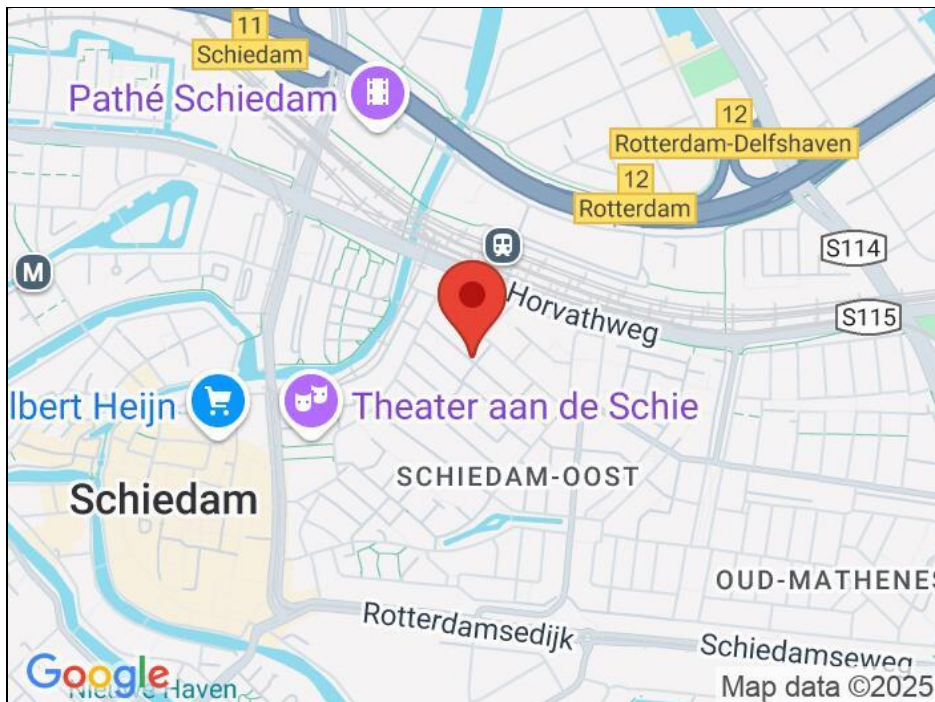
11
Schiedam
Pathé Schiedam
12
Rotterdam-Delfshaven
12
Rotterdam
S114
Horvathweg
S115
lbert Heijn
Theater aan de Schie
SCHIEDAM-OOST
Schiedam
OUD-MATHENES
Rotterdamsedijk
Schiedamseweg
Google
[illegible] Haven
Map data ©2025